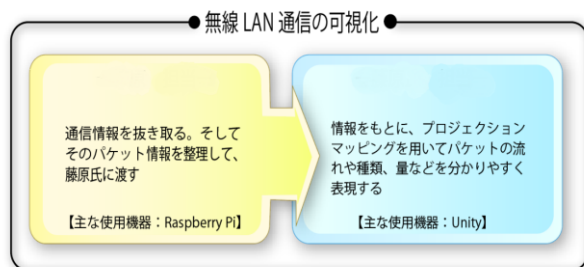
無線 LAN 通信の可視化

通信情報を抜き取る。そしてそのパケット情報を整理して、藤原氏に渡す

【主な使用機器：Raspberry Pi】

情報をもとに、プロジェクションマッピングを用いてパケットの流れや種類、量などを分かりやすく表現する

【主な使用機器：Unity】